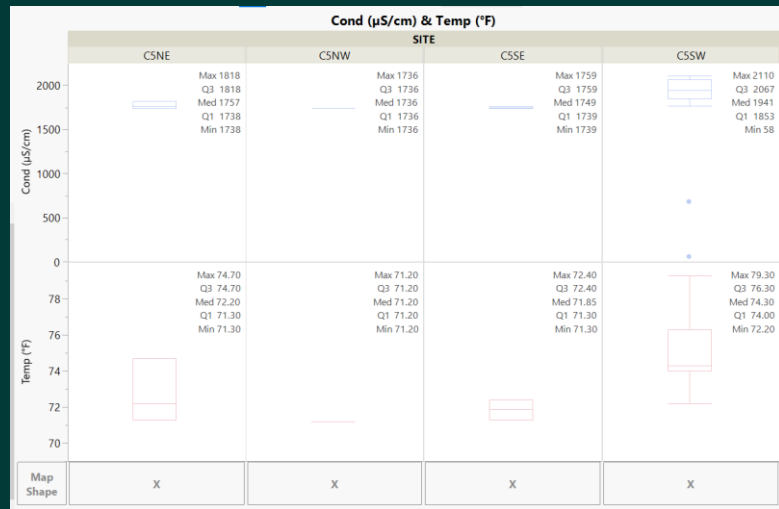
Cond (µS/cm) & Temp (°F)

SITE

| | C5NE | C5NW | C5SE | C5SW |
|---|---|---|---|---|
| Cond (µS/cm) | Max 1818 Q3 1818 Med 1757 Q1 1738 Min 1738 | Max 1736 Q3 1736 Med 1736 Q1 1736 Min 1736 | Max 1759 Q3 1759 Med 1749 Q1 1739 Min 1739 | Max 2110 Q3 2067 Med 1941 Q1 1853 Min 58 |
| Temp (°F) | Max 74.70 Q3 74.70 Med 72.20 Q1 71.30 Min 71.30 | Max 71.20 Q3 71.20 Med 71.20 Q1 71.20 Min 71.20 | Max 72.40 Q3 72.40 Med 71.85 Q1 71.30 Min 71.30 | Max 79.30 Q3 76.30 Med 74.30 Q1 74.00 Min 72.20 |
| Map Shape | X | X | X | X |

2000
1500
1000
500
0

78
76
74
72
70